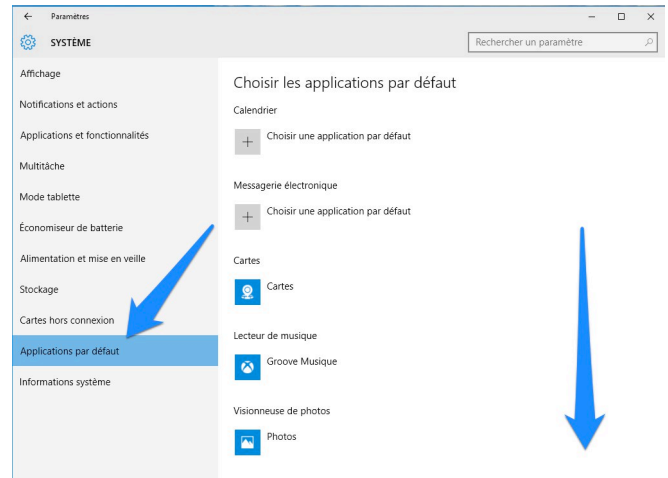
Paramètres

SYSTÈME

Rechercher un paramètre

Affichage

Notifications et actions

Applications et fonctionnalités

Multitâche

Mode tablette

Économiseur de batterie

Alimentation et mise en veille

Stockage

Cartes hors connexion

Applications par défaut

Informations système

Choisir les applications par défaut

Calendrier

Choisir une application par défaut

Messagerie électronique

Choisir une application par défaut

Cartes

Cartes

Lecteur de musique

Groove Musique

Visionneuse de photos

Photos